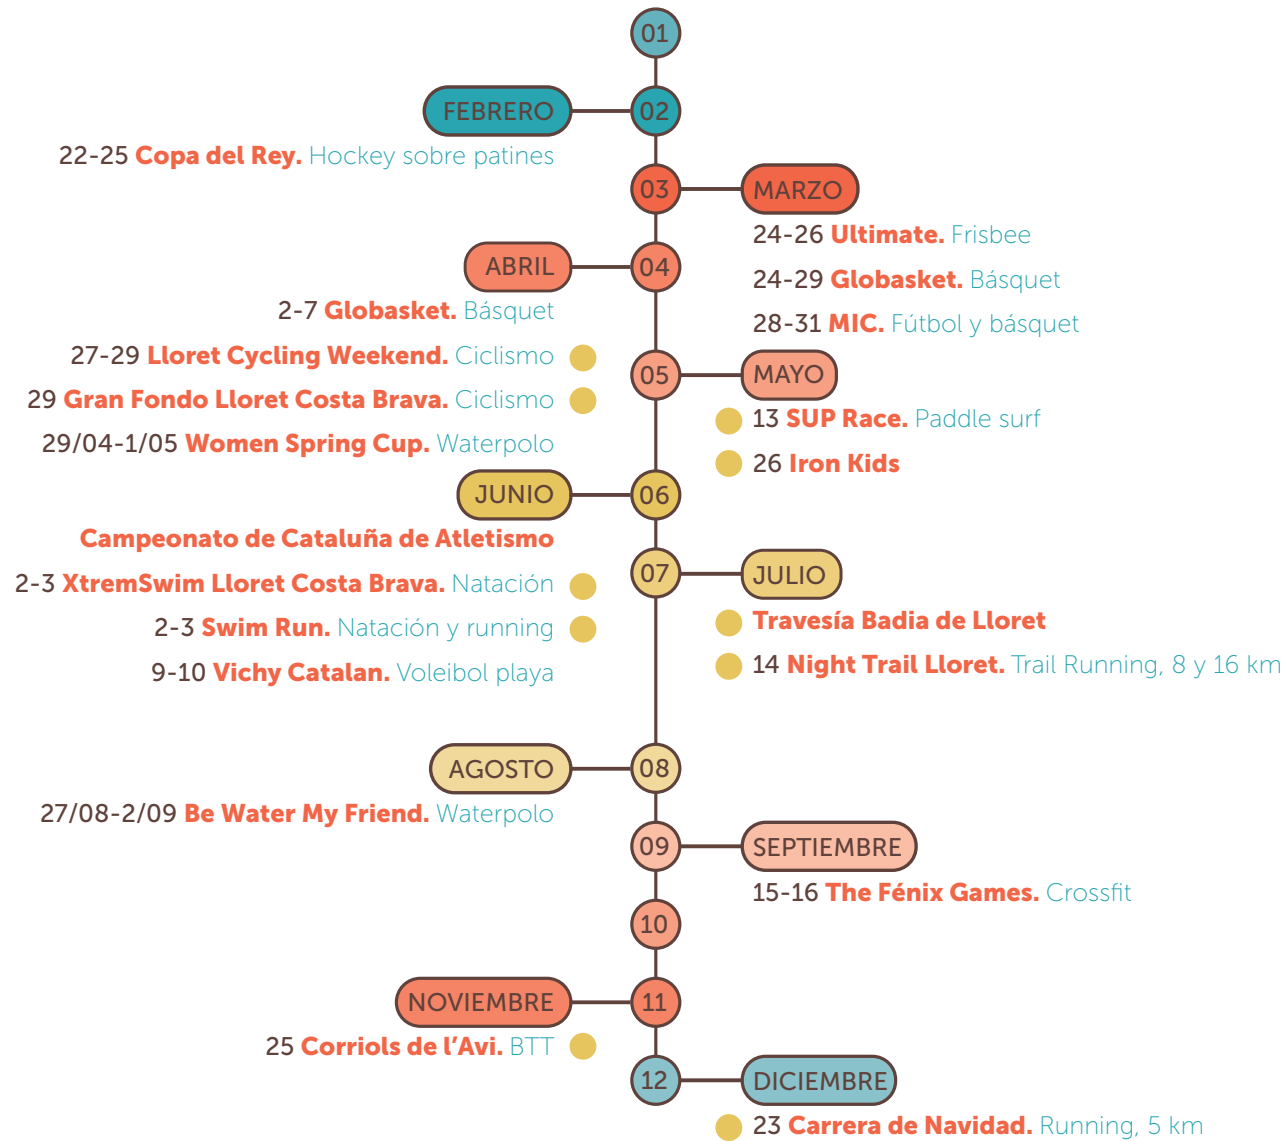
01

FEBRERO 02

22-25 Copa del Rey. Hockey sobre patines

03 MARZO

24-26 Ultimate. Frisbee

24-29 Globasket. Básquet

28-31 MIC. Fútbol y básquet

ABRIL 04

2-7 Globasket. Básquet

27-29 Lloret Cycling Weekend. Ciclismo

29 Gran Fondo Lloret Costa Brava. Ciclismo

29/04-1/05 Women Spring Cup. Waterpolo

05 MAYO

13 SUP Race. Paddle surf

26 Iron Kids

JUNIO 06

Campeonato de Cataluña de Atletismo

2-3 XtremSwim Lloret Costa Brava. Natación

2-3 Swim Run. Natación y running

9-10 Vichy Catalan. Voleibol playa

07 JULIO

Travesía Badia de Lloret

14 Night Trail Lloret. Trail Running, 8 y 16 km

AGOSTO 08

27/08-2/09 Be Water My Friend. Waterpolo

09 SEPTIEMBRE

15-16 The Fénix Games. Crossfit

10

NOVIEMBRE 11

25 Corriols de l'Avi. BTT

12 DICIEMBRE

23 Carrera de Navidad. Running, 5 km